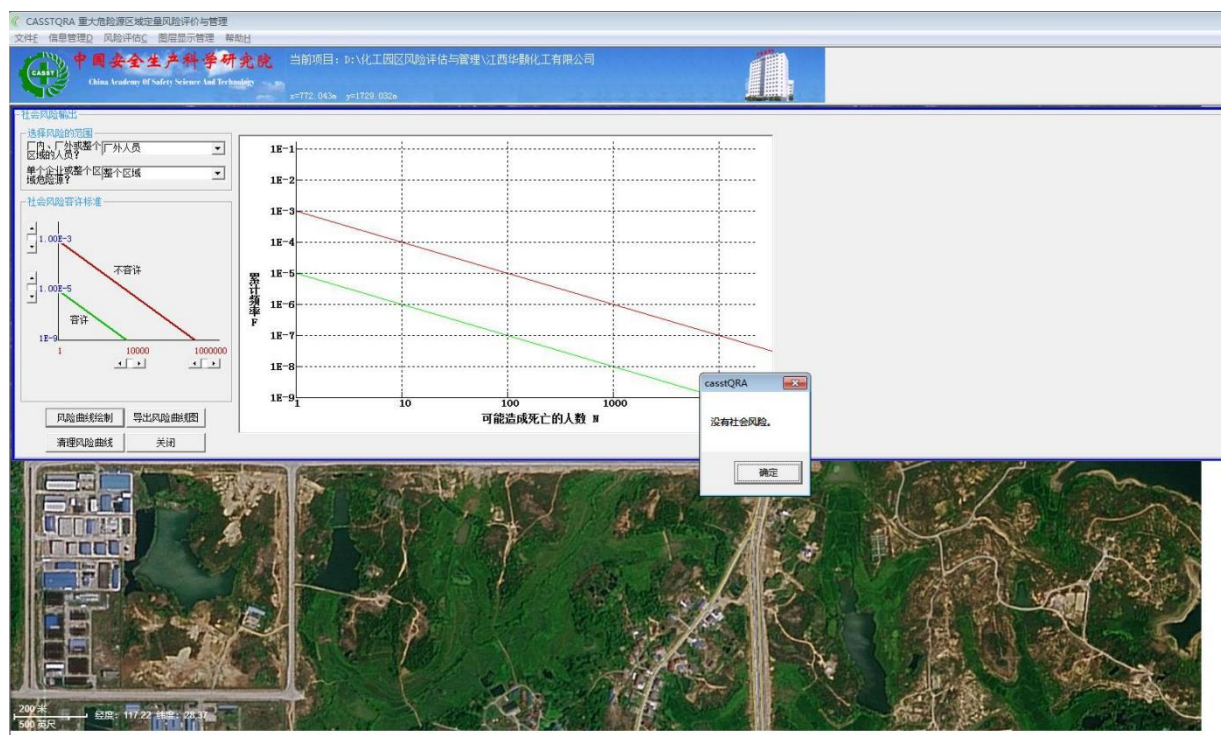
CASSTQRA 重大危险源区域定量风险评价与管理
文件F 信息管理D 风险评估C 图层显示管理 帮助H

中国安全生产科学研究院
China Academy Of Safety Science And Technology
当前项目：D:\化工园区风险评估与管理\江西华颢化工有限公司
x=772.043m y=1728.032m

社会风险输出
选择风险的范围
厂内、厂外或整个区域的人员? 厂外人员
单个企业或整个区域危险源? 整个区域
社会风险容许标准
1.00E-3
1.00E-5
不容许
容许
1E-9
1
10000
1000000

1E-1
1E-2
1E-3
1E-4
1E-5
1E-6
1E-7
1E-8
1E-9
累计频率F
1
10
100
1000
可能造成死亡的人数 N

风险曲线绘制
导出风险曲线图
清理风险曲线
关闭

casstQRA
没有社会风险。
确定

200 米
500 英尺
经度: 117.22 纬度: 28.37